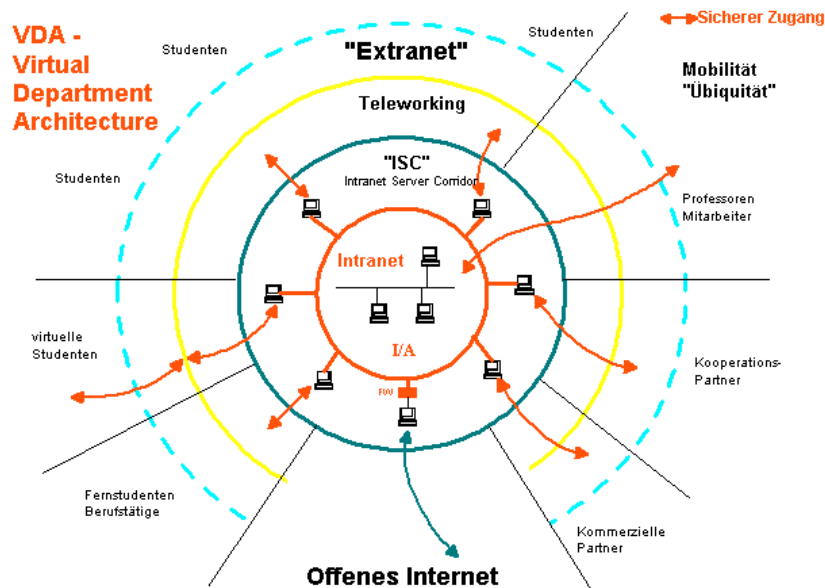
VDA - Virtual Department Architecture

Sicherer Zugang

Studenten

"Extranet"

Studenten

Mobilität "Übiquität"

Teleworking

"ISC"
Intranet Server Corridor

Studenten

Professoren Mitarbeiter

Intranet

virtuelle Studenten

I/A

Kooperations-Partner

FW

Fernstudenten Berufstätige

Kommerzielle Partner

Offenes Internet